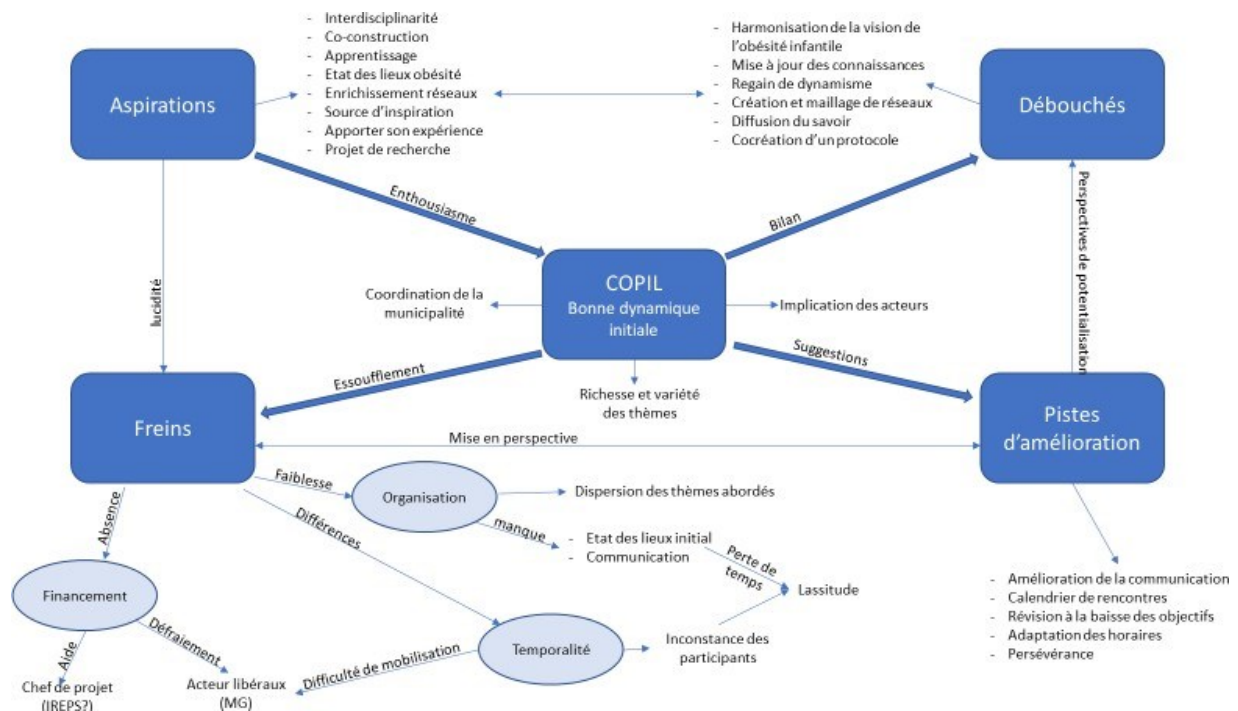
Aspirations

- Interdisciplinarité
- Co-construction
- Apprentissage
- Etat des lieux obésité
- Enrichissement réseaux
- Source d'inspiration
- Apporter son expérience
- Projet de recherche

- Harmonisation de la vision de l'obésité infantile
- Mise à jour des connaissances
- Regain de dynamisme
- Création et maillage de réseaux
- Diffusion du savoir
- Cocréation d'un protocole

Débouchés

Enthousiasme

Bilan

Perspectives de potentialisation

lucidité

COPIL
Bonne dynamique initiale

Coordination de la municipalité

Implication des acteurs

Essoufflement

Suggestions

Richesse et variété des thèmes

Freins

Mise en perspective

Pistes d'amélioration

Faiblesse

Organisation

Dispersion des thèmes abordés

manque

- Etat des lieux initial
- Communication

Perte de temps

Lassitude

Différences

Absence

Financement

Aide

Chef de projet (IREPS?)

Défraiement

Acteur libéraux (MG)

Difficulté de mobilisation

Temporalité

Inconstance des participants

- Amélioration de la communication
- Calendrier de rencontres
- Révision à la baisse des objectifs
- Adaptation des horaires
- Persévérance